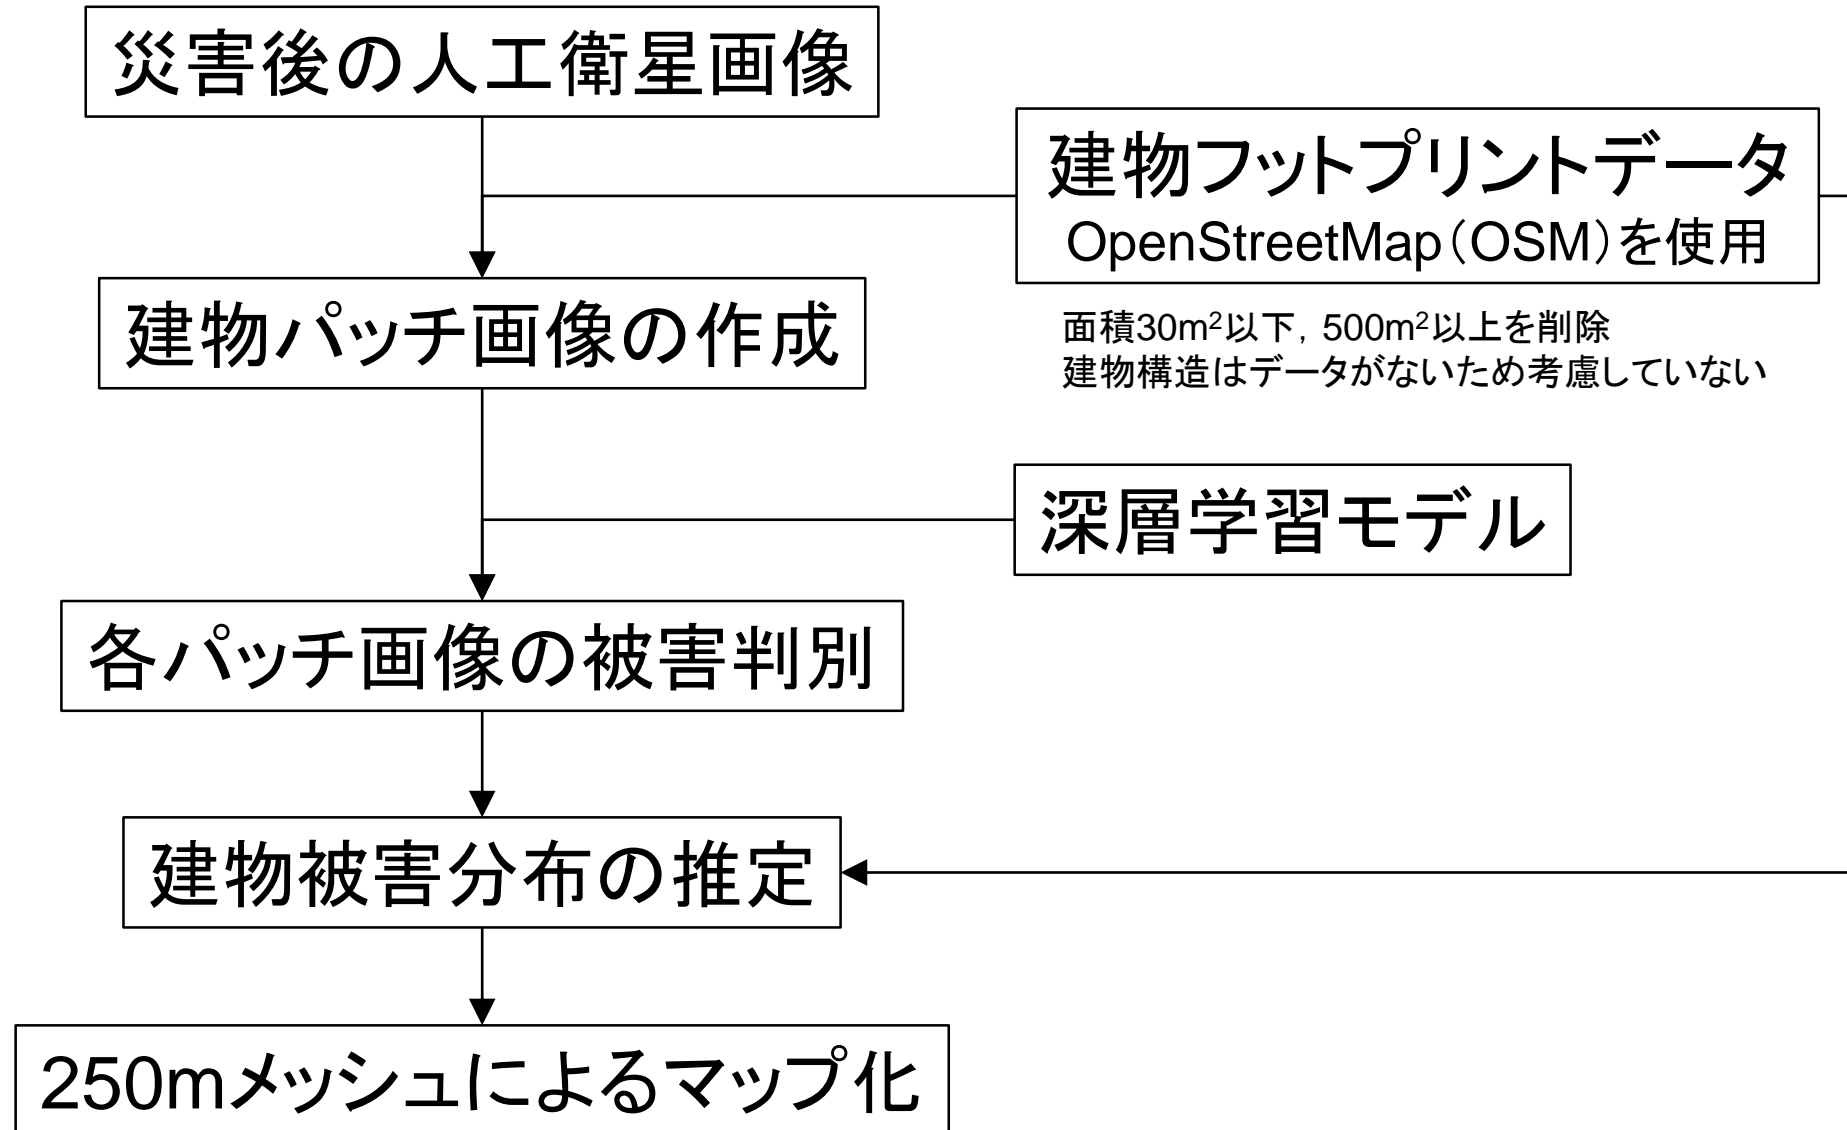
災害後の人工衛星画像

建物フットプリントデータ
OpenStreetMap（OSM）を使用

建物パッチ画像の作成

面積30m$^2$以下，500m$^2$以上を削除
建物構造はデータがないため考慮していない

深層学習モデル

各パッチ画像の被害判別

建物被害分布の推定

250mメッシュによるマップ化